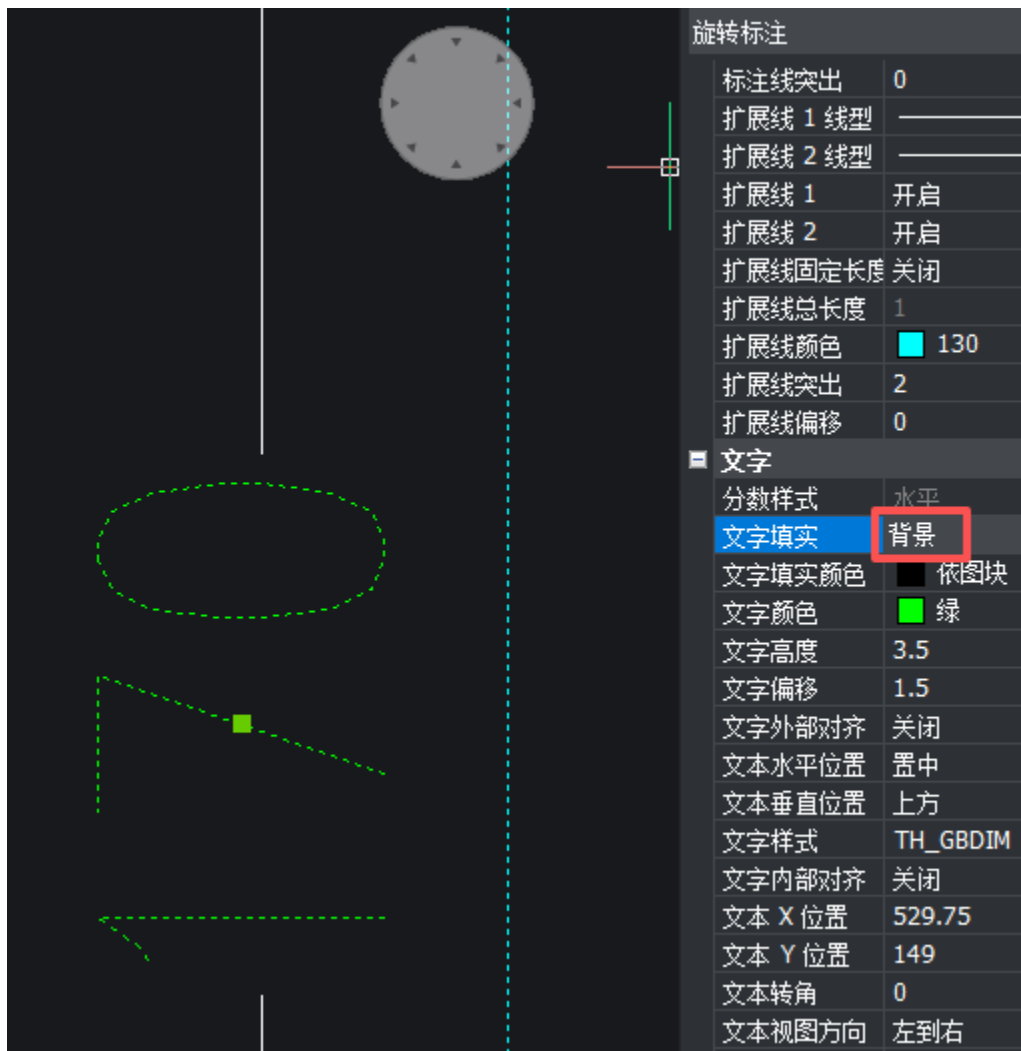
旋转标注

| 标注线突出 | 0 |
|---|---|
| 扩展线 1 线型 | ——— |
| 扩展线 2 线型 | ——— |
| 扩展线 1 | 开启 |
| 扩展线 2 | 开启 |
| 扩展线固定长度 | 关闭 |
| 扩展线总长度 | 1 |
| 扩展线颜色 | 130 |
| 扩展线突出 | 2 |
| 扩展线偏移 | 0 |

⊟ 文字

| 分数样式 | 水平 |
|---|---|
| 文字填实 | 背景 |
| 文字填实颜色 | 依图块 |
| 文字颜色 | 绿 |
| 文字高度 | 3.5 |
| 文字偏移 | 1.5 |
| 文字外部对齐 | 关闭 |
| 文本水平位置 | 置中 |
| 文本垂直位置 | 上方 |
| 文字样式 | TH_GBDIM |
| 文字内部对齐 | 关闭 |
| 文本 X 位置 | 529.75 |
| 文本 Y 位置 | 149 |
| 文本转角 | 0 |
| 文本视图方向 | 左到右 |